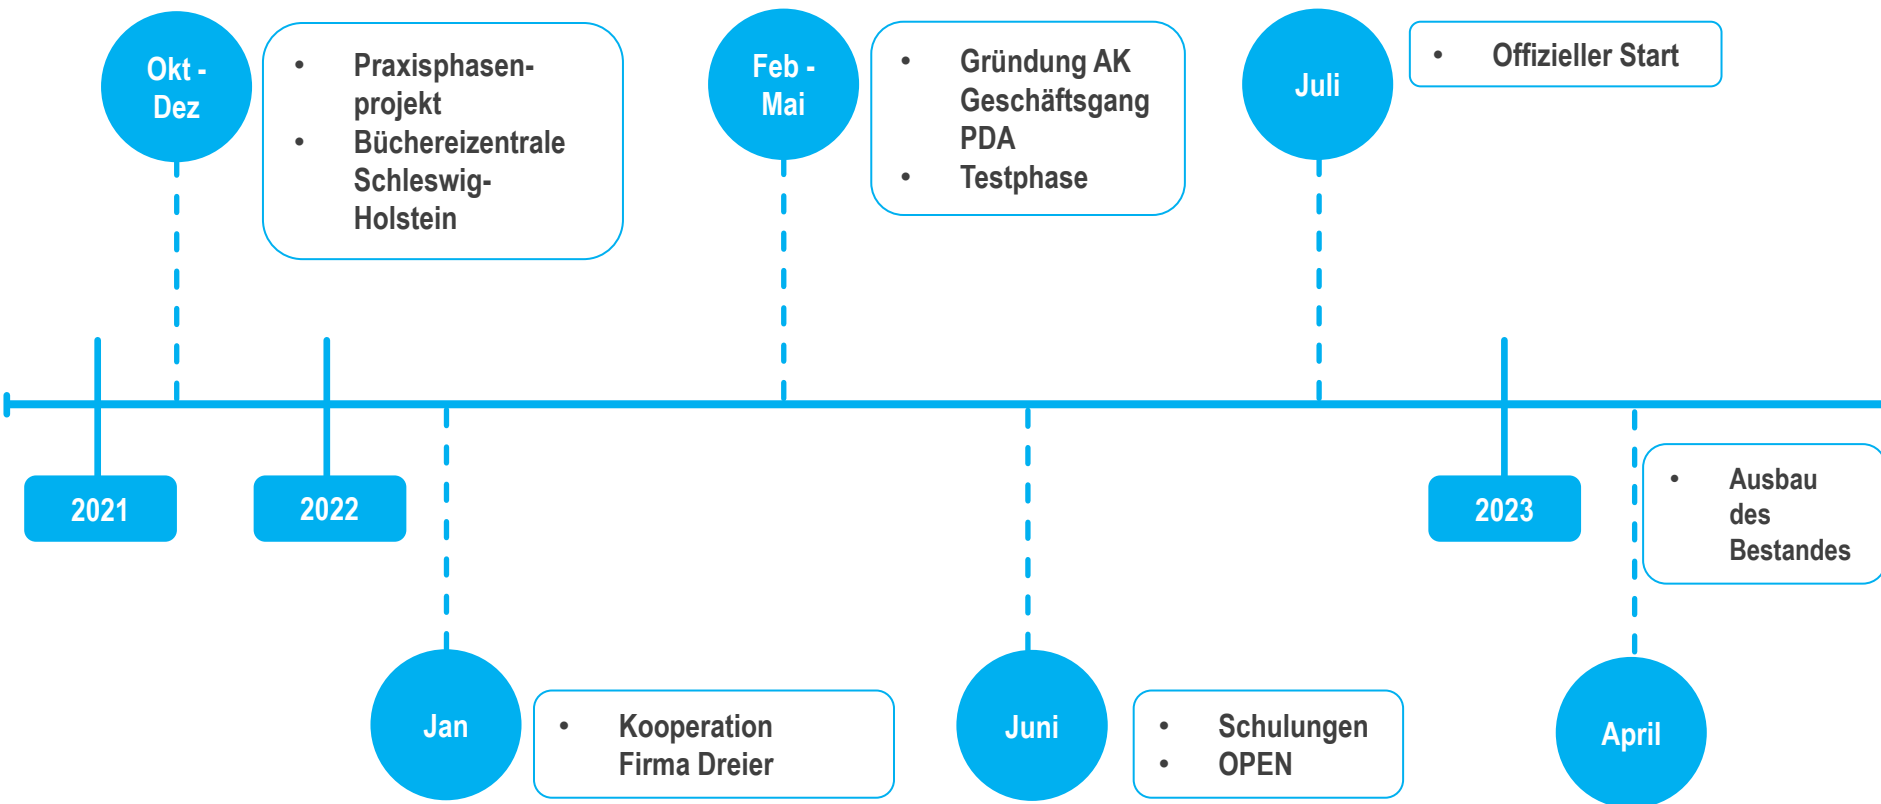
Okt - Dez

- Praxisphasenprojekt
- Büchereizentrale Schleswig-Holstein

Feb - Mai

- Gründung AK Geschäftsgang PDA
- Testphase

Juli

- Offizieller Start

2021

2022

2023

- Ausbau des Bestandes

Jan

- Kooperation Firma Dreier

Juni

- Schulungen
- OPEN

April